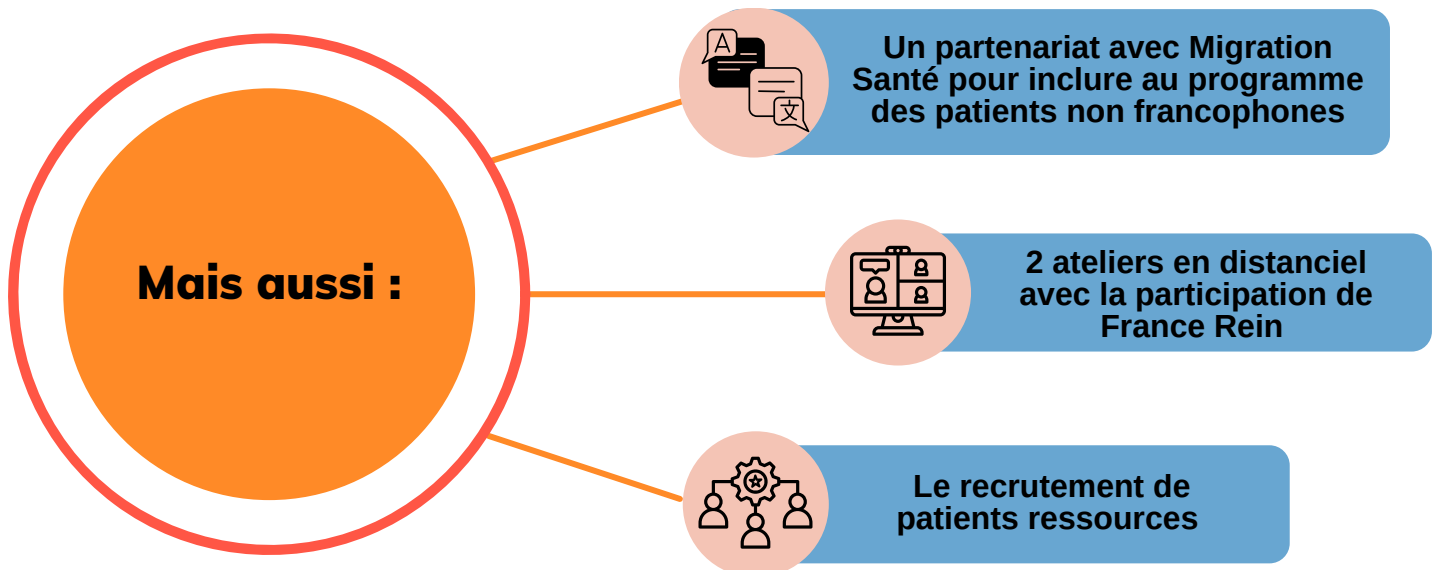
Mais aussi :

A

文

Un partenariat avec Migration Santé pour inclure au programme des patients non francophones

2 ateliers en distanciel avec la participation de France Rein

Le recrutement de patients ressources